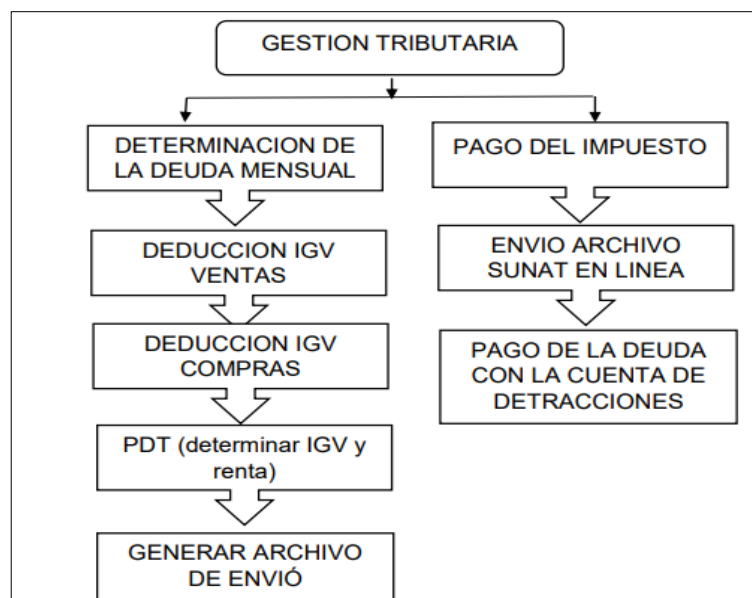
GESTION TRIBUTARIA

DETERMINACION DE LA DEUDA MENSUAL

DEDUCCION IGV VENTAS

DEDUCCION IGV COMPRAS

PDT (determinar IGV y renta)

GENERAR ARCHIVO DE ENVIÓ

PAGO DEL IMPUESTO

ENVIO ARCHIVO SUNAT EN LINEA

PAGO DE LA DEUDA CON LA CUENTA DE DETRACCIONES